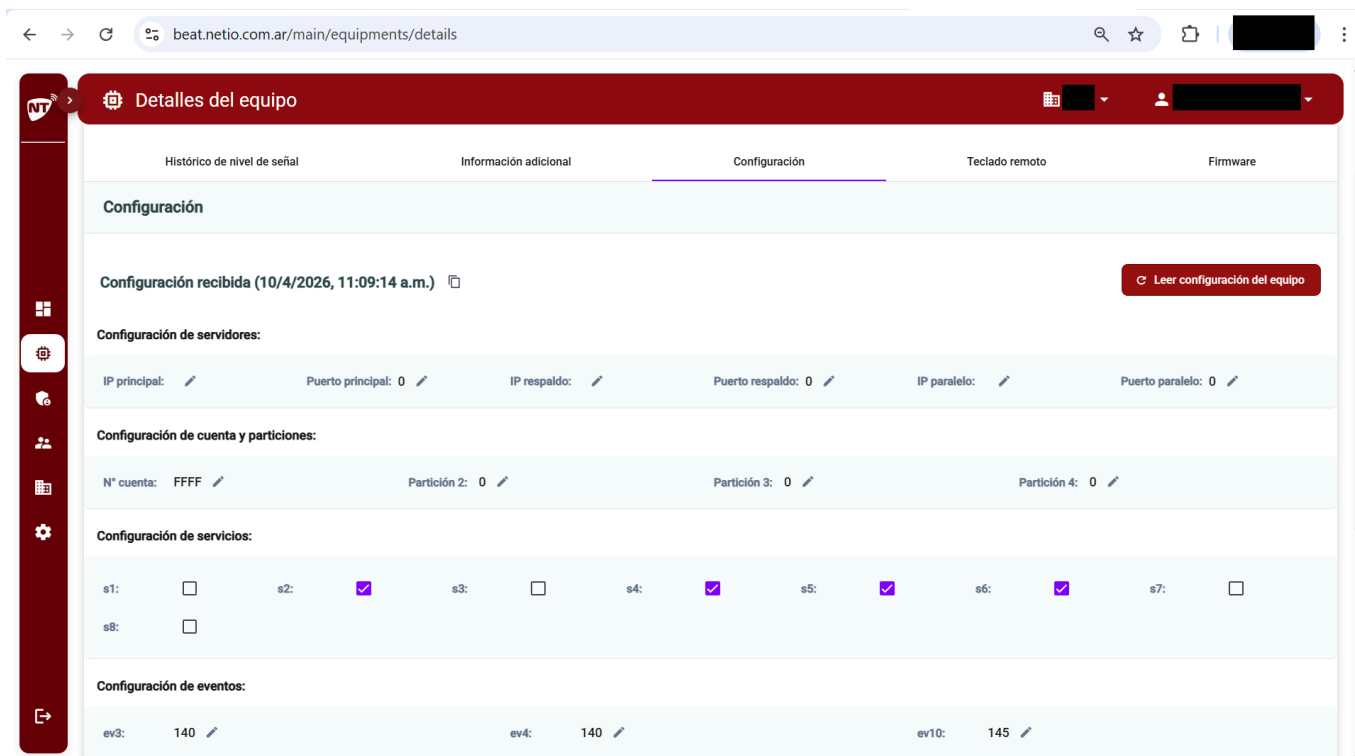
beat.netio.com.ar/main/equipments/details

NT

Detalles del equipo

Histórico de nivel de señal | Información adicional | Configuración | Teclado remoto | Firmware

Configuración

Configuración recibida (10/4/2026, 11:09:14 a.m.)

Leer configuración del equipo

Configuración de servidores:

IP principal: Puerto principal: 0 IP respaldo: Puerto respaldo: 0 IP paralelo: Puerto paralelo: 0

Configuración de cuenta y particiones:

N° cuenta: FFFF Partición 2: 0 Partición 3: 0 Partición 4: 0

Configuración de servicios:

s1: s2: s3: s4: s5: s6: s7:
s8:

Configuración de eventos:

ev3: 140 ev4: 140 ev10: 145